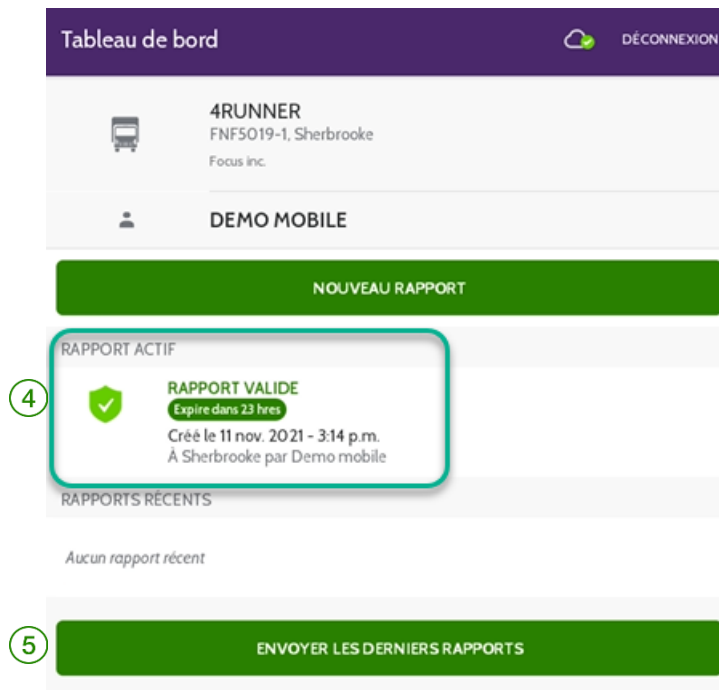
Tableau de bord

DÉCONNEXION

4RUNNER
FNF5019-1, Sherbrooke
Focus inc.

DEMO MOBILE

NOUVEAU RAPPORT

RAPPORT ACTIF

4

RAPPORT VALIDE
Expire dans 23 hres
Créé le 11 nov. 2021 - 3:14 p.m.
À Sherbrooke par Demo mobile

RAPPORTS RÉCENTS

Aucun rapport récent

5

ENVOYER LES DERNIERS RAPPORTS